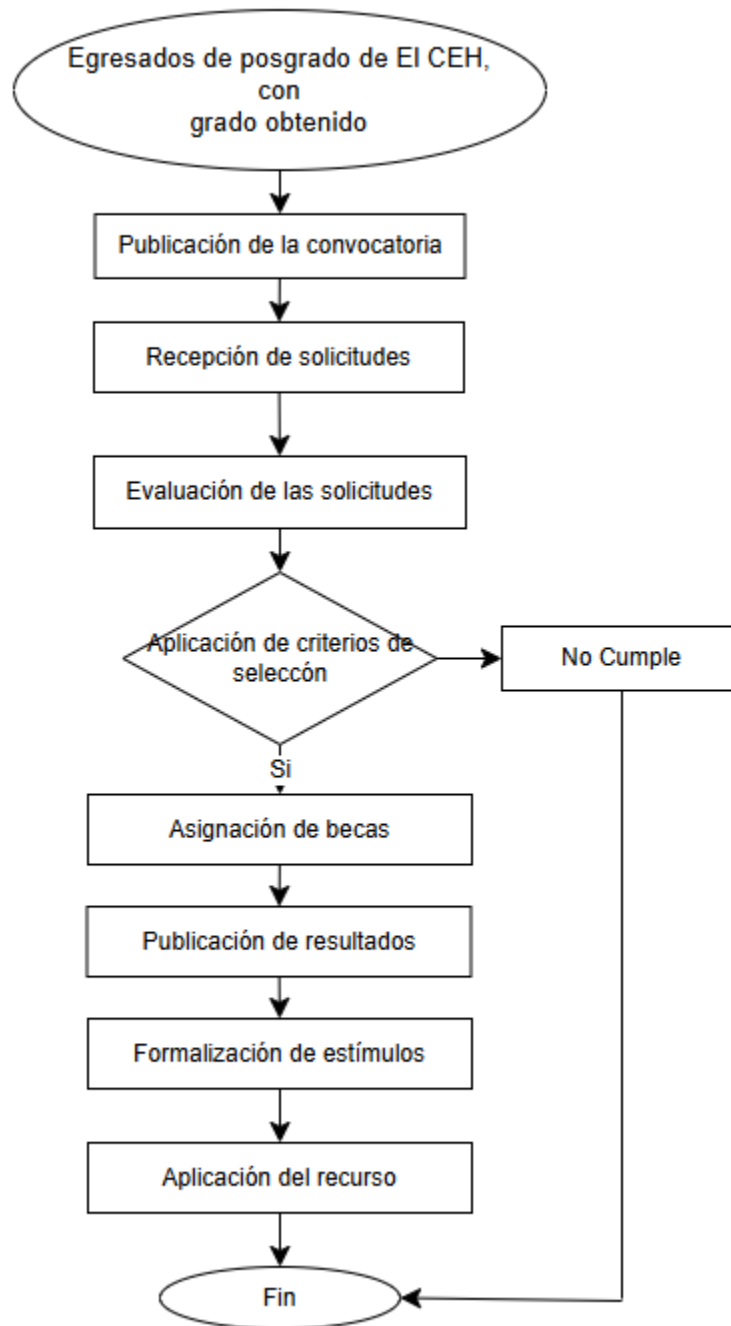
Egresados de posgrado de El CEH, con grado obtenido

Publicación de la convocatoria

Recepción de solicitudes

Evaluación de las solicitudes

Aplicación de criterios de seleccón

No Cumple

Si

Asignación de becas

Publicación de resultados

Formalización de estímulos

Aplicación del recurso

Fin